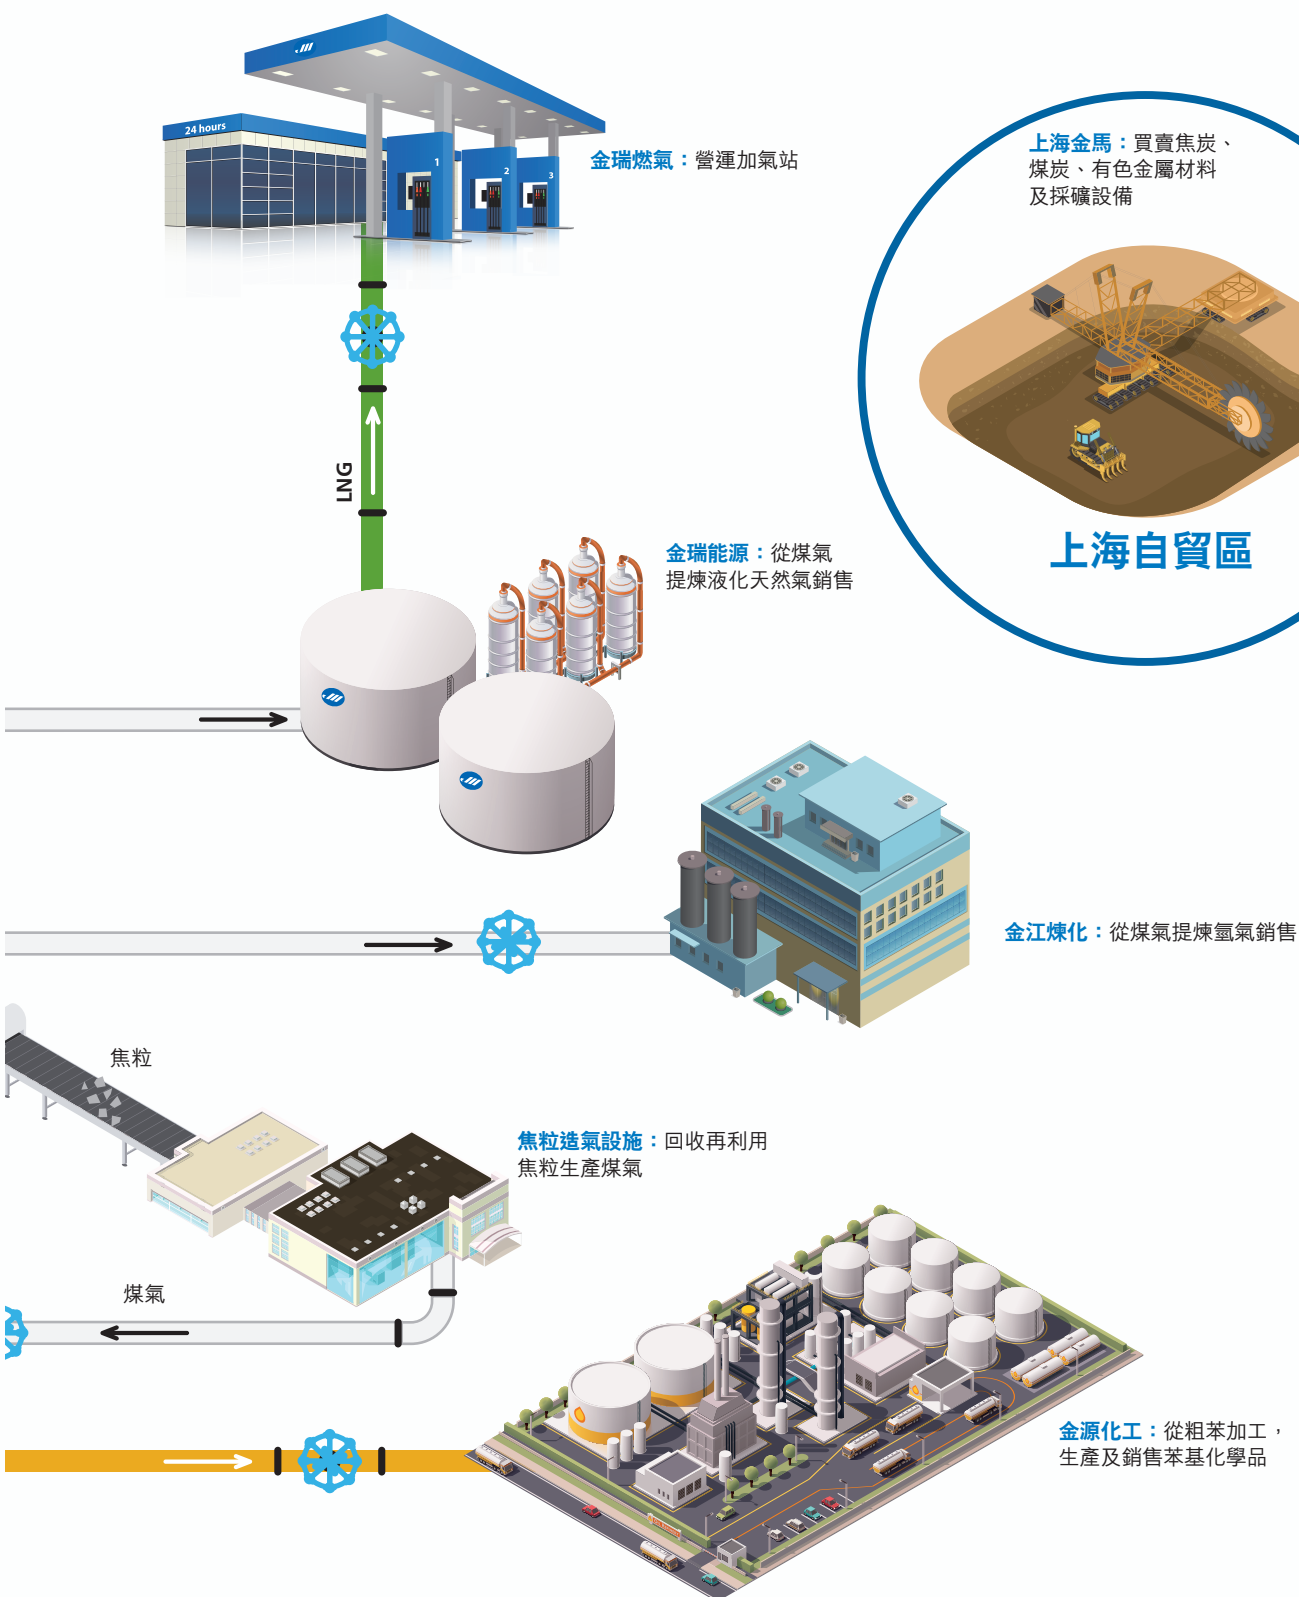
24 hours

1
2
3

金瑞燃氣：營運加氣站

上海金馬：買賣焦炭、煤炭、有色金屬材料及採礦設備

上海自貿區

LNG

金瑞能源：從煤氣提煉液化天然氣銷售

金江煉化：從煤氣提煉氫氣銷售

焦粒

焦粒造氣設施：回收再利用焦粒生產煤氣

煤氣

金源化工：從粗苯加工，生產及銷售苯基化學品